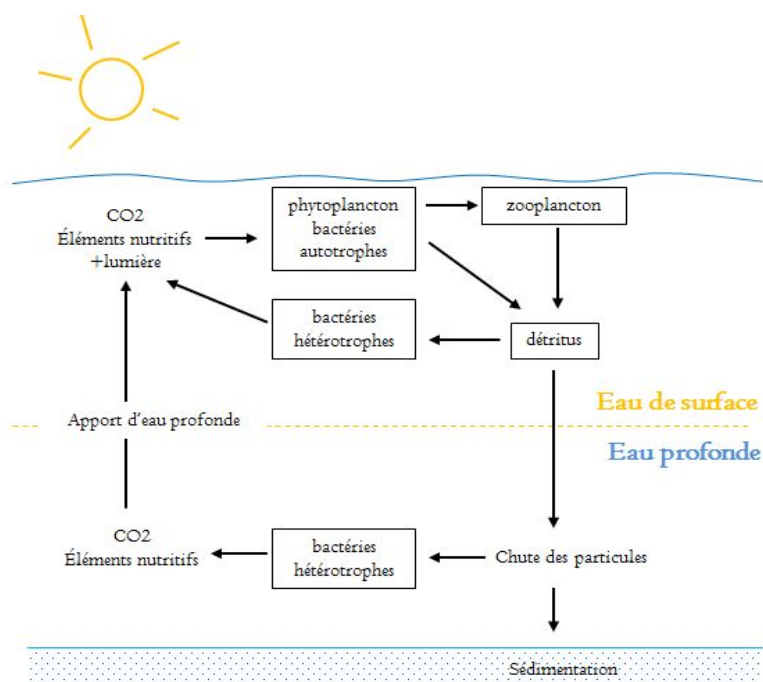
CO2
Éléments nutritifs
+lumière

phytoplancton
bactéries
autotrophes

zooplancton

bactéries
hétérotrophes

détritus

Eau de surface

Apport d'eau profonde

Eau profonde

CO2
Éléments nutritifs

bactéries
hétérotrophes

Chute des particules

Sédimentation